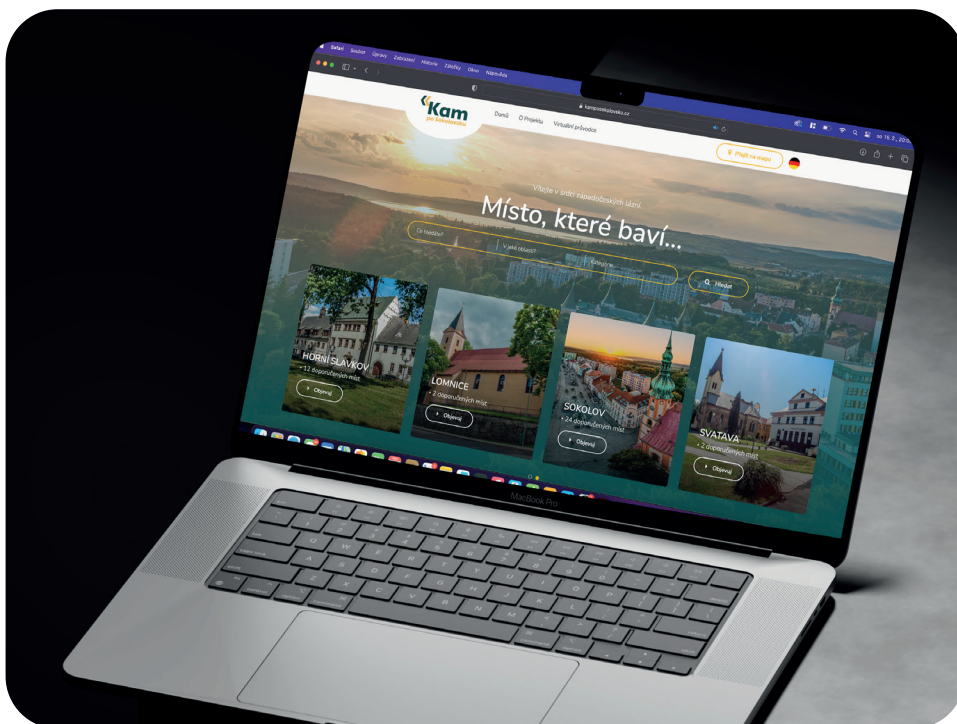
Safari Soubor Úpravy Zobrazení Historie Záložky Okno Nápověda

kamposokolovsku.cz

so 15. 2. 20

Kam po Sokolovsku

Domů O Projektu Virtuální průvodce

Přejít na mapu

Vítejte v srdci západočeských lázní

Místo, které baví...

Co hledáte? V jaké oblasti? Kategorie

Hledat

HORNÍ SLAVKOV
+ 12 doporučených míst
Objevuj

LOMNICE
+ 2 doporučených míst
Objevuj

SOKOLOV
+ 24 doporučených míst
Objevuj

SVATAVA
+ 2 doporučených míst
Objevuj

MacBook Pro